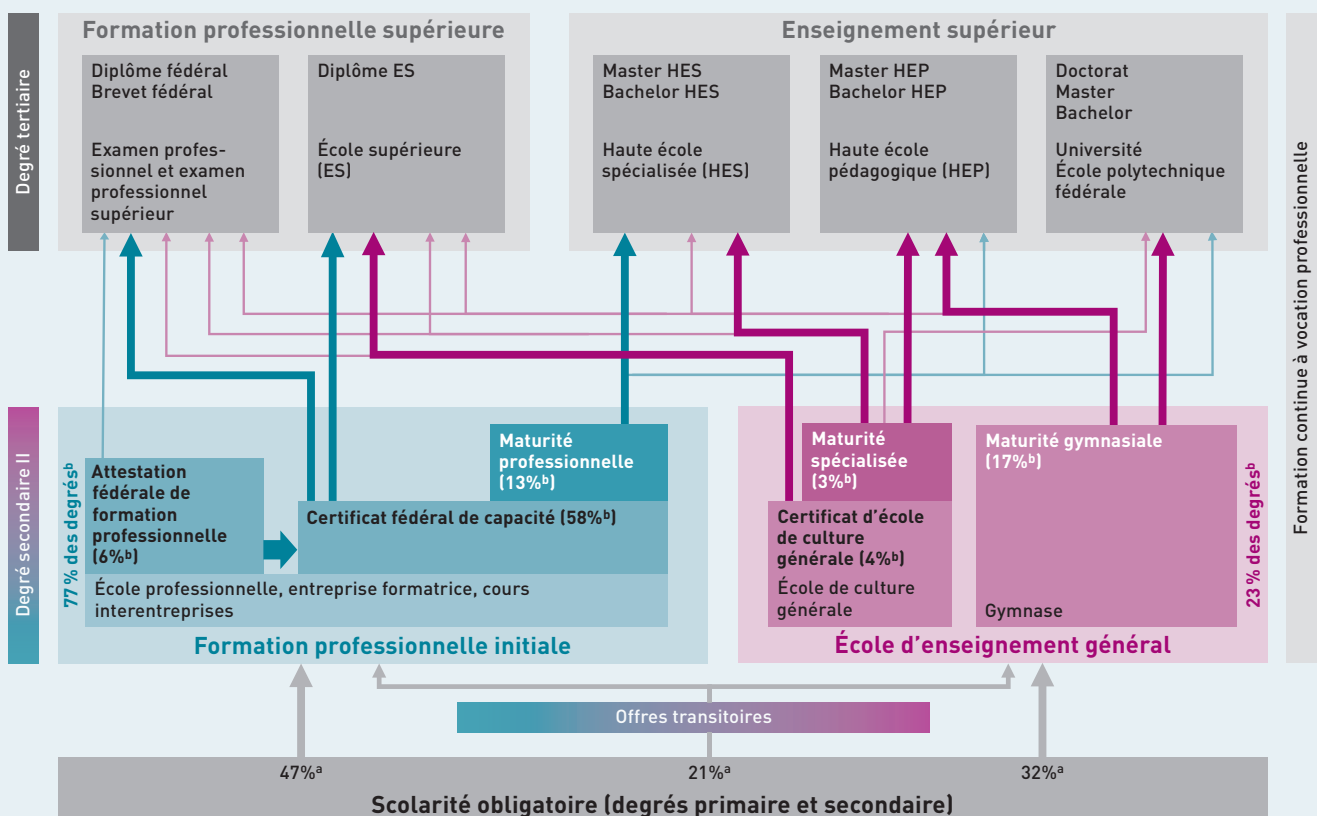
Degré tertiaire

Formation professionnelle supérieure

Diplôme fédéral
Brevet fédéral

Examen professionnel et examen professionnel supérieur

Diplôme ES

École supérieure (ES)

Enseignement supérieur

Master HES
Bachelor HES

Haute école spécialisée (HES)

Master HEP
Bachelor HEP

Haute école pédagogique (HEP)

Doctorat
Master
Bachelor

Université
École polytechnique fédérale

Formation continue à vocation professionnelle

Degré secondaire II

77 % des degrés$^b$

Attestation fédérale de formation professionnelle (6%$^b$)

Maturité professionnelle (13%$^b$)

Certificat fédéral de capacité (58%$^b$)

École professionnelle, entreprise formatrice, cours interentreprises

Formation professionnelle initiale

Maturité spécialisée (3%$^b$)

Maturité gymnasiale (17%$^b$)

Certificat d'école de culture générale (4%$^b$)

École de culture générale

Gymnase

23 % des degrés$^b$

École d'enseignement général

Offres transitoires

47%$^a$

21%$^a$

32%$^a$

Scolarité obligatoire (degrés primaire et secondaire)